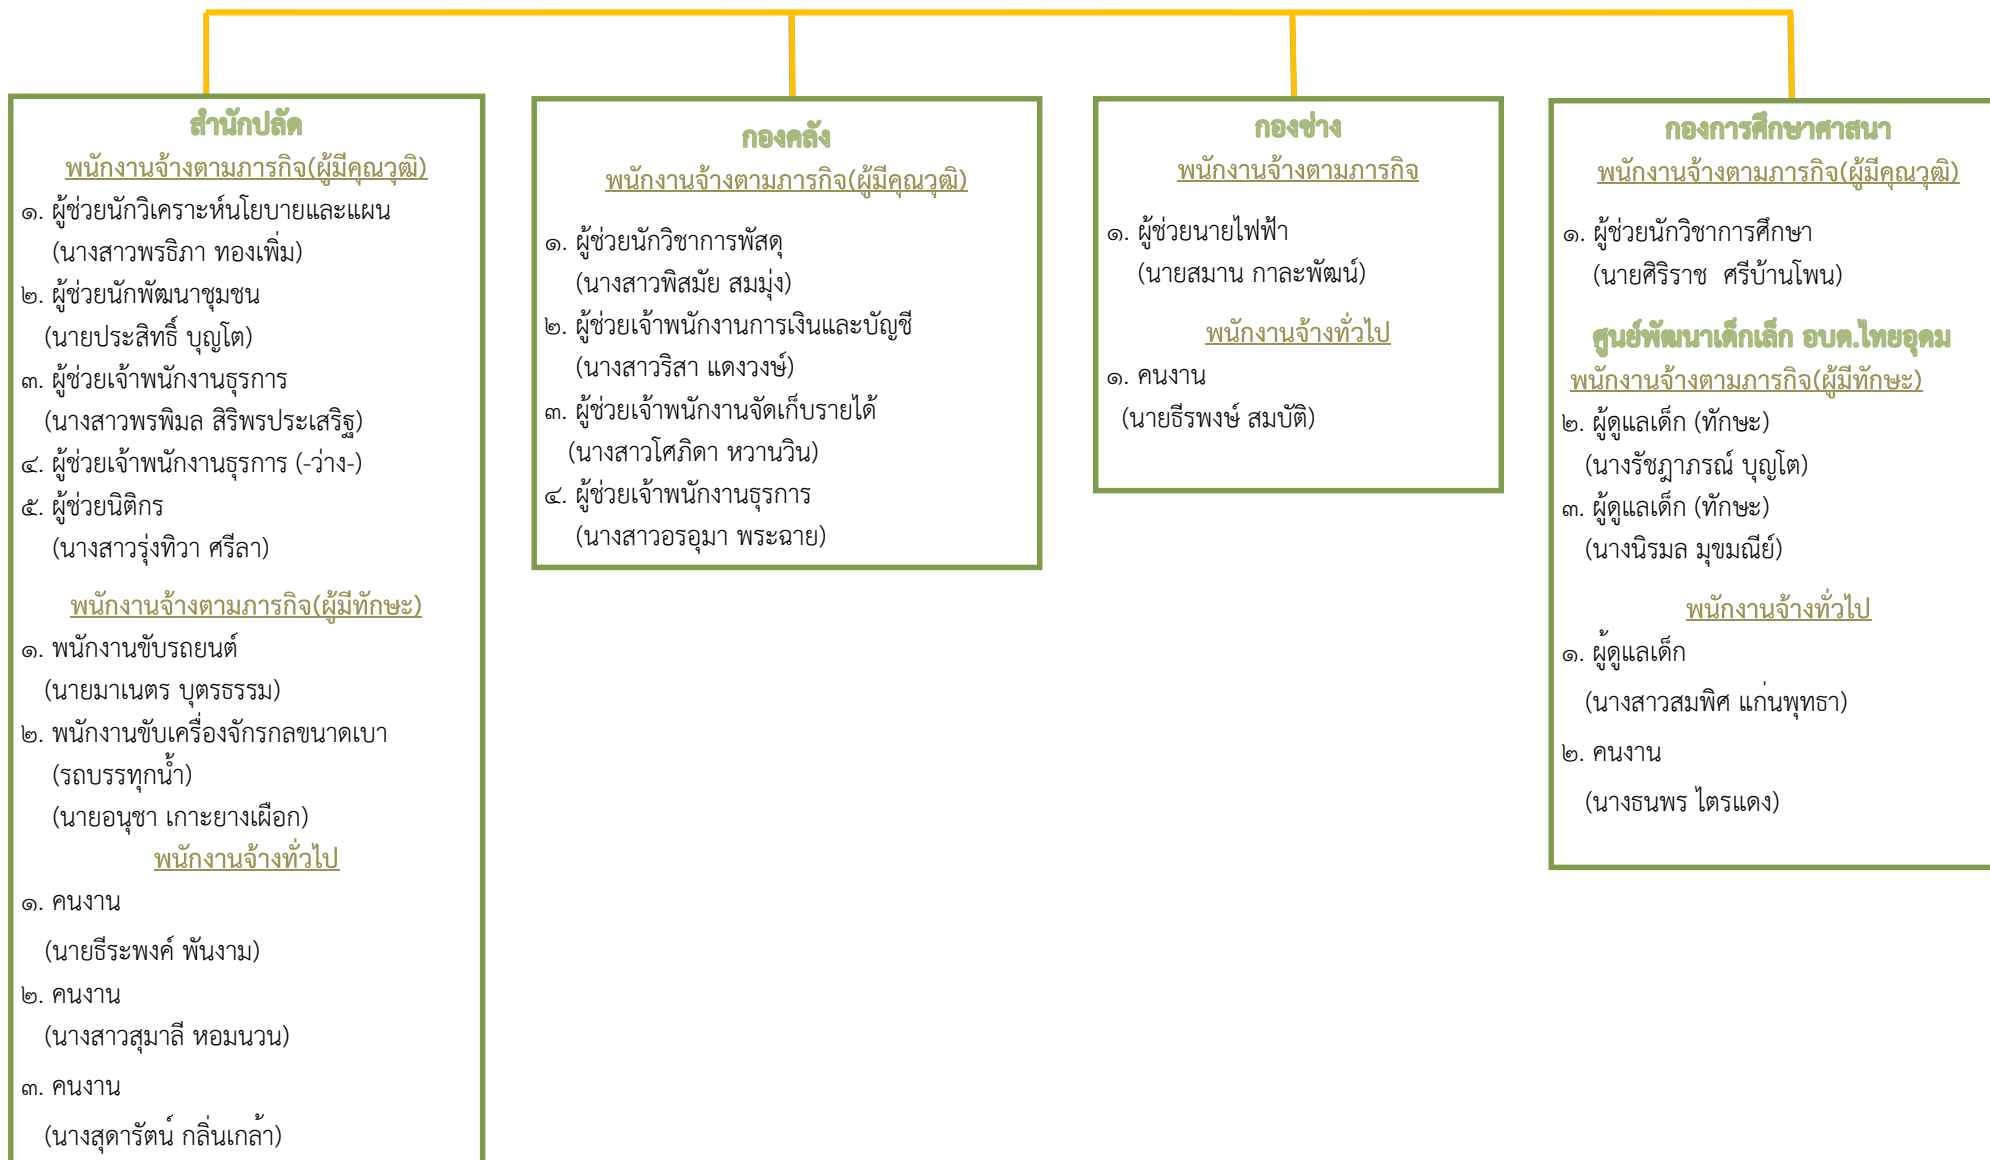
สำนักปลัด

พนักงานจ้างตามภารกิจ(ผู้มีคุณวุฒิ)

๑. ผู้ช่วยนักวิเคราะห์นโยบายและแผน (นางสาวพรธิภา ทองเพิ่ม)

๒. ผู้ช่วยนักพัฒนาชุมชน (นายประสิทธิ์ บุญโต)

๓. ผู้ช่วยเจ้าพนักงานธุรการ (นางสาวพรพิมล สิริพรประเสริฐ)

๔. ผู้ช่วยเจ้าพนักงานธุรการ (-ว่าง-)

๕. ผู้ช่วยนิติกร (นางสาวรุ่งทิวา ศรีลา)

พนักงานจ้างตามภารกิจ(ผู้มีทักษะ)

๑. พนักงานขับรถยนต์ (นายมาเนตร บุตรธรรม)

๒. พนักงานขับเครื่องจักรกลขนาดเบา (รถบรรทุกน้ำ) (นายอนุชา เกาะยางเผือก)

พนักงานจ้างทั่วไป

๑. คนงาน (นายธีระพงค์ พันงาม)

๒. คนงาน (นางสาวสุมาลี หอมนวน)

๓. คนงาน (นางสุดารัตน์ กลิ่นเกล้า)

กองคลัง

พนักงานจ้างตามภารกิจ(ผู้มีคุณวุฒิ)

๑. ผู้ช่วยนักวิชาการพัสดุ (นางสาวพิสมัย สมมุ่ง)

๒. ผู้ช่วยเจ้าพนักงานการเงินและบัญชี (นางสาววิสา แดงวงษ์)

๓. ผู้ช่วยเจ้าพนักงานจัดเก็บรายได้ (นางสาวโศภิดา หวานวิน)

๔. ผู้ช่วยเจ้าพนักงานธุรการ (นางสาวอรอุมา พระฉาย)

กองช่าง

พนักงานจ้างตามภารกิจ

๑. ผู้ช่วยนายไฟฟ้า (นายสมาน กาละพัฒน์)

พนักงานจ้างทั่วไป

๑. คนงาน (นายธีรพงษ์ สมบัติ)

กองการศึกษาศาสนา

พนักงานจ้างตามภารกิจ(ผู้มีคุณวุฒิ)

๑. ผู้ช่วยนักวิชาการศึกษา (นายศิริราช ศรีบ้านโพน)

ศูนย์พัฒนาเด็กเล็ก อบต.ไทยอุดม

พนักงานจ้างตามภารกิจ(ผู้มีทักษะ)

๒. ผู้ดูแลเด็ก (ทักษะ) (นางรัชฎาภรณ์ บุญโต)

๓. ผู้ดูแลเด็ก (ทักษะ) (นางนิรมล มุขมณีย์)

พนักงานจ้างทั่วไป

๑. ผู้ดูแลเด็ก (นางสาวสมพิศ แก่นพุทธา)

๒. คนงาน (นางธนพร ไตรแดง)